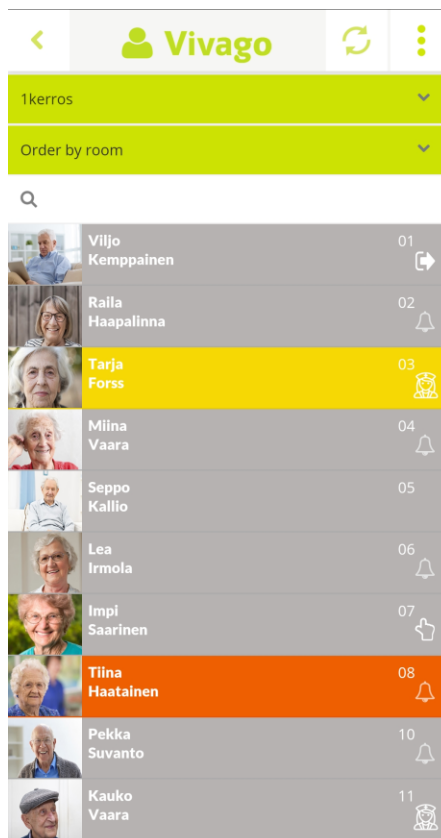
Vivago

1kerros

Order by room

Viljo Kemppainen 01

Raila Haapalinna 02

Tarja Forss 03

Miina Vaara 04

Seppo Kallio 05

Lea Irmola 06

Impi Saarinen 07

Tiina Haatainen 08

Pekka Suvanto 10

Kauko Vaara 11